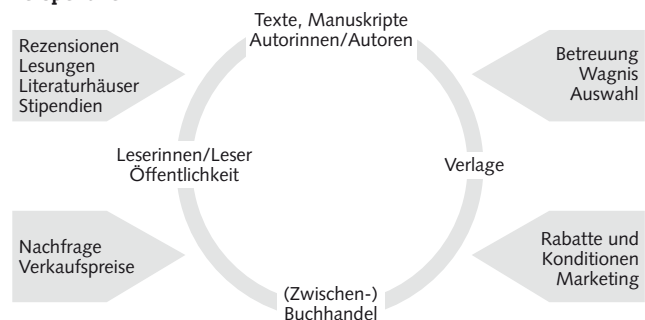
Texte, Manuskripte
Autorinnen/Autoren

Rezensionen
Lesungen
Literaturhäuser
Stipendien

Betreuung
Wagnis
Auswahl

Leserinnen/Leser
Öffentlichkeit

Verlage

Nachfrage
Verkaufspreise

Rabatte und
Konditionen
Marketing

(Zwischen-)
Buchhandel